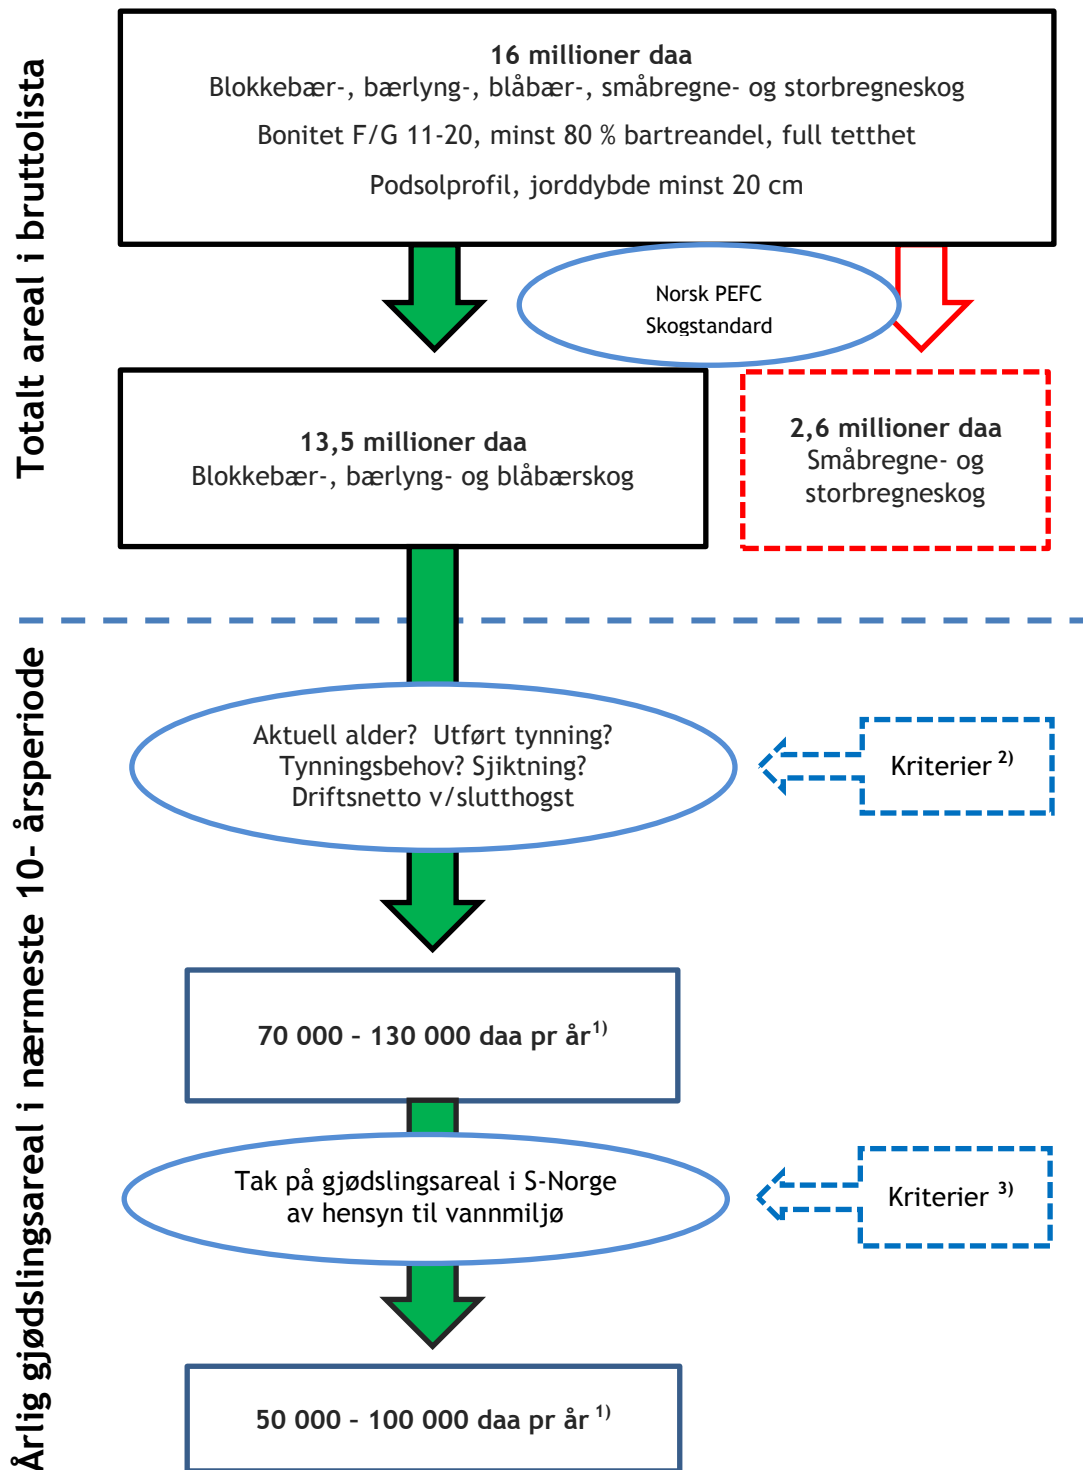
Totalt areal i bruttolista

16 millioner daa
Blokkebær-, bærlyng-, blåbær-, småbregne- og storbregneskog

Bonitet F/G 11-20, minst 80 % bartreandel, full tetthet

Podsolprofil, jorddybde minst 20 cm

Norsk PEFC Skogstandard

13,5 millioner daa
Blokkebær-, bærlyng- og blåbærskog

2,6 millioner daa
Småbregne- og storbregneskog

Årlig gjødslingsareal i nærmeste 10- årsperiode

Aktuell alder? Utført tynning? Tynningsbehov? Sjiktning? Driftsnetto v/slutthogst

Kriterier $^{2)}$

70 000 – 130 000 daa pr år$^{1)}$

Tak på gjødslingsareal i S-Norge av hensyn til vannmiljø

Kriterier $^{3)}$

50 000 – 100 000 daa pr år $^{1)}$